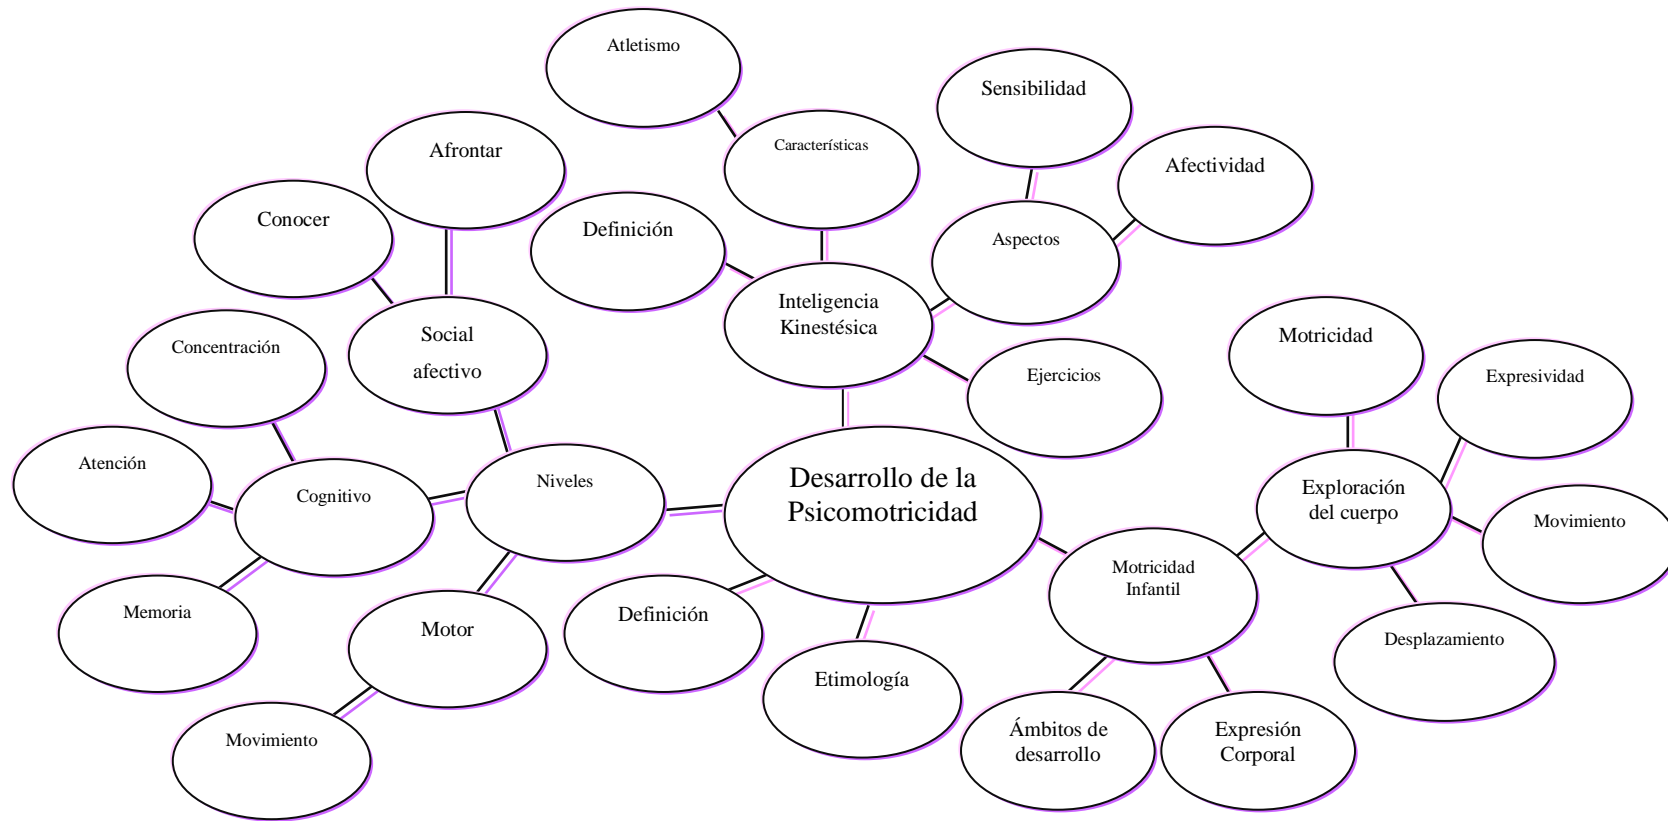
Desarrollo de la Psicomotricidad

Niveles

Social afectivo

Conocer

Afrontar

Cognitivo

Concentración

Atención

Memoria

Motor

Movimiento

Inteligencia Kinestésica

Definición

Características

Atletismo

Aspectos

Sensibilidad

Afectividad

Ejercicios

Definición

Etimología

Motricidad Infantil

Ámbitos de desarrollo

Expresión Corporal

Exploración del cuerpo

Motricidad

Expresividad

Movimiento

Desplazamiento